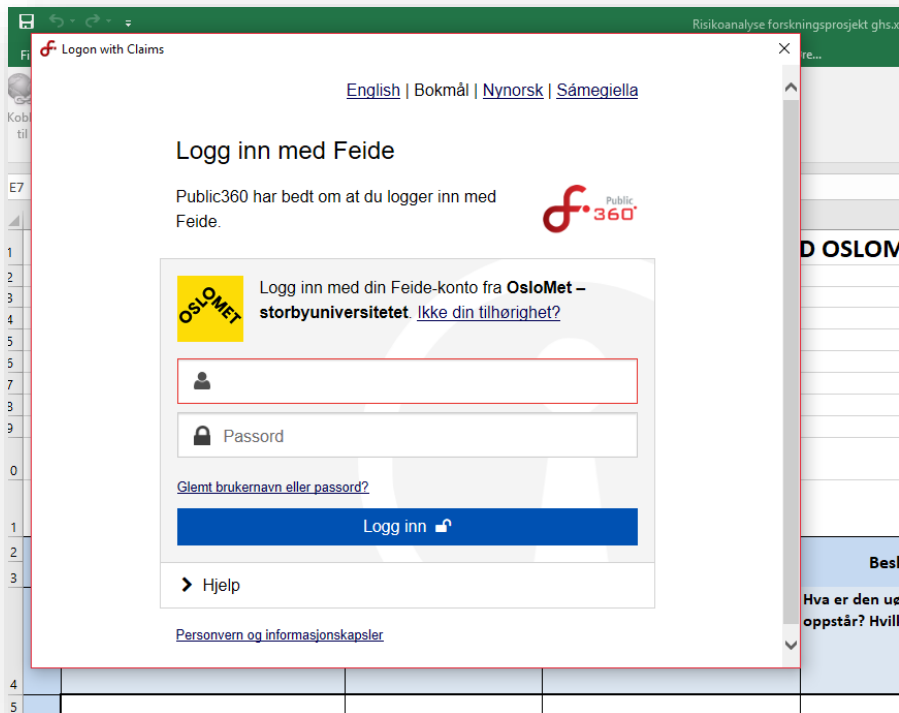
Risikoanalyse forskningsprosjekt ghs.x

Logon with Claims

English | Bokmål | Nynorsk | Sámegiella

Logg inn med Feide

Public360 har bedt om at du logger inn med Feide.

Public 360°

OSLOMET

Logg inn med din Feide-konto fra **OsloMet – storbyuniversitetet**. Ikke din tilhørighet?

Passord

Glemt brukernavn eller passord?

Logg inn

Hjelp

Personvern og informasjonskapsler

D OSLOM

Besk

Hva er den uø
oppstår? Hvill